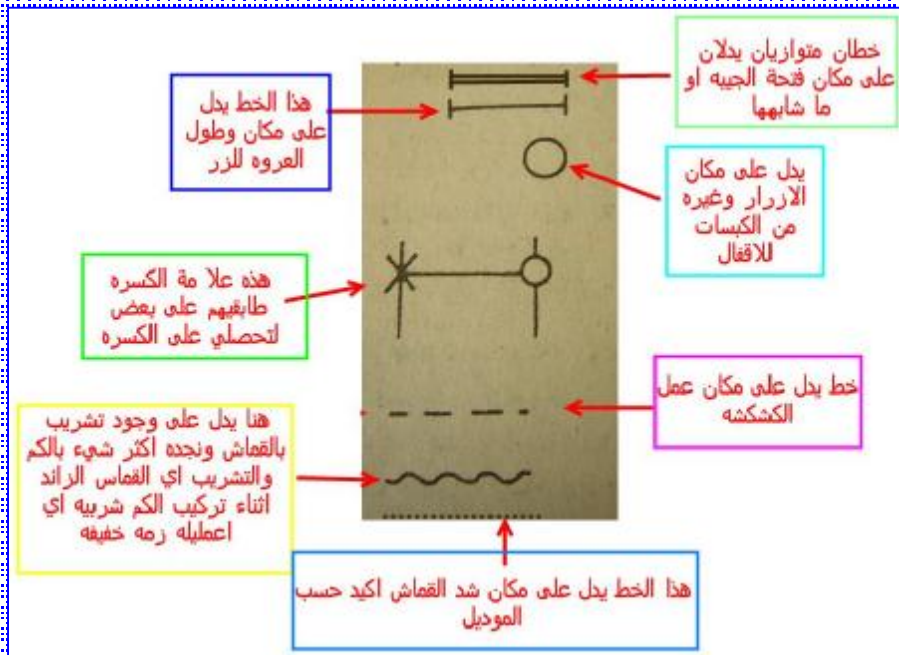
خطان متوازيان يدلان على مكان فتحة الجيبه او ما شابهها

هذا الخط يدل على مكان وطول العروه للزر

يدل على مكان الازرار وغيره من الكبسات للاقفال

هذه علا مة الكسره طابقيهم على بعض لتحصلي على الكسره

خط يدل على مكان عمل الكشكشه

هنا يدل على وجود تشريب بالقماش ونجده اكثر شيء بالكم والتشريب اي القماس الزائد اثناء تركيب الكم شربيه اي اعمليله زمه خفيفه

هذا الخط يدل على مكان شد القماش اكيد حسب الموديل